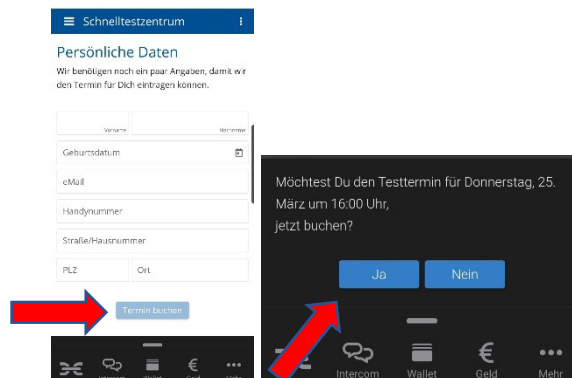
Schnelltestzentrum

Persönliche Daten

Wir benötigen noch ein paar Angaben, damit wir den Termin für Dich eintragen können.

Vorname
Nachname
Geburtsdatum
eMail
Handynummer
Straße/Hausnummer
PLZ
Ort

Termin buchen

Intercom
Wallet
Geld
Mehr

Möchtest Du den Testtermin für Donnerstag, 25. März um 16:00 Uhr, jetzt buchen?

Ja
Nein

Intercom
Wallet
Geld
Mehr